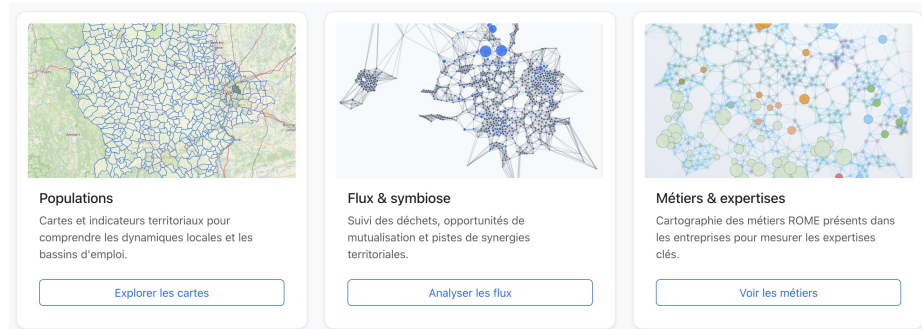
Ambert

Populations

Cartes et indicateurs territoriaux pour comprendre les dynamiques locales et les bassins d'emploi.

Explorer les cartes

Flux & symbiose

Suivi des déchets, opportunités de mutualisation et pistes de synergies territoriales.

Analyser les flux

Métiers & expertises

Cartographie des métiers ROME présents dans les entreprises pour mesurer les expertises clés.

Voir les métiers